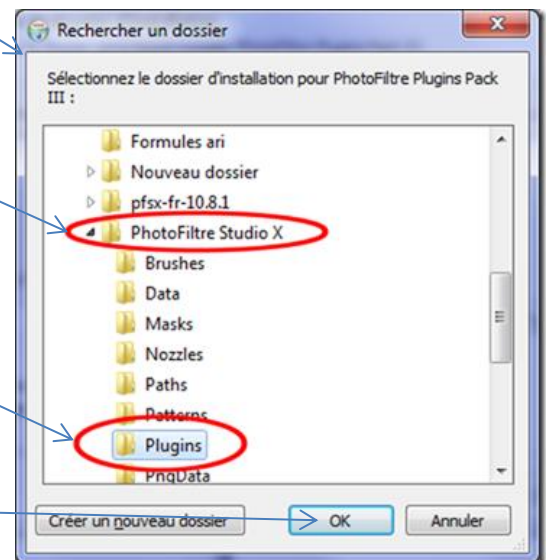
Rechercher un dossier

Sélectionnez le dossier d'installation pour PhotoFiltre Plugins Pack III :

Formules ari
Nouveau dossier
pfsx-fr-10.8.1
PhotoFiltre Studio X
Brushes
Data
Masks
Nozzles
Paths
Patterns
Plugins
PngData

Créer un nouveau dossier
OK
Annuler